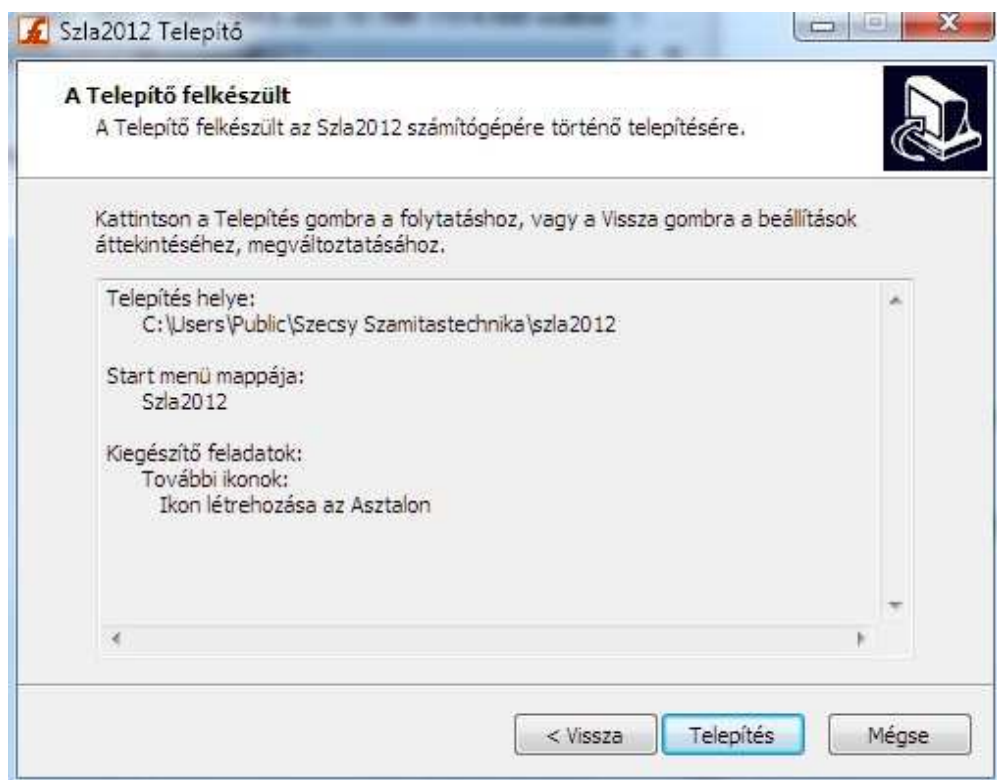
Szla2012 Telepítő

A Telepítő felkészült
A Telepítő felkészült az Szla2012 számítógépére történő telepítésére.

Kattintson a Telepítés gombra a folytatáshoz, vagy a Vissza gombra a beállítások áttekintéséhez, megváltoztatásához.

Telepítés helye:
C:\Users\Public\Szecsy Szamitastechnika\szla2012

Start menü mappája:
Szla2012

Kiegészítő feladatok:
További ikonok:
Ikon létrehozása az Asztalon

< Vissza
Telepítés
Mégse